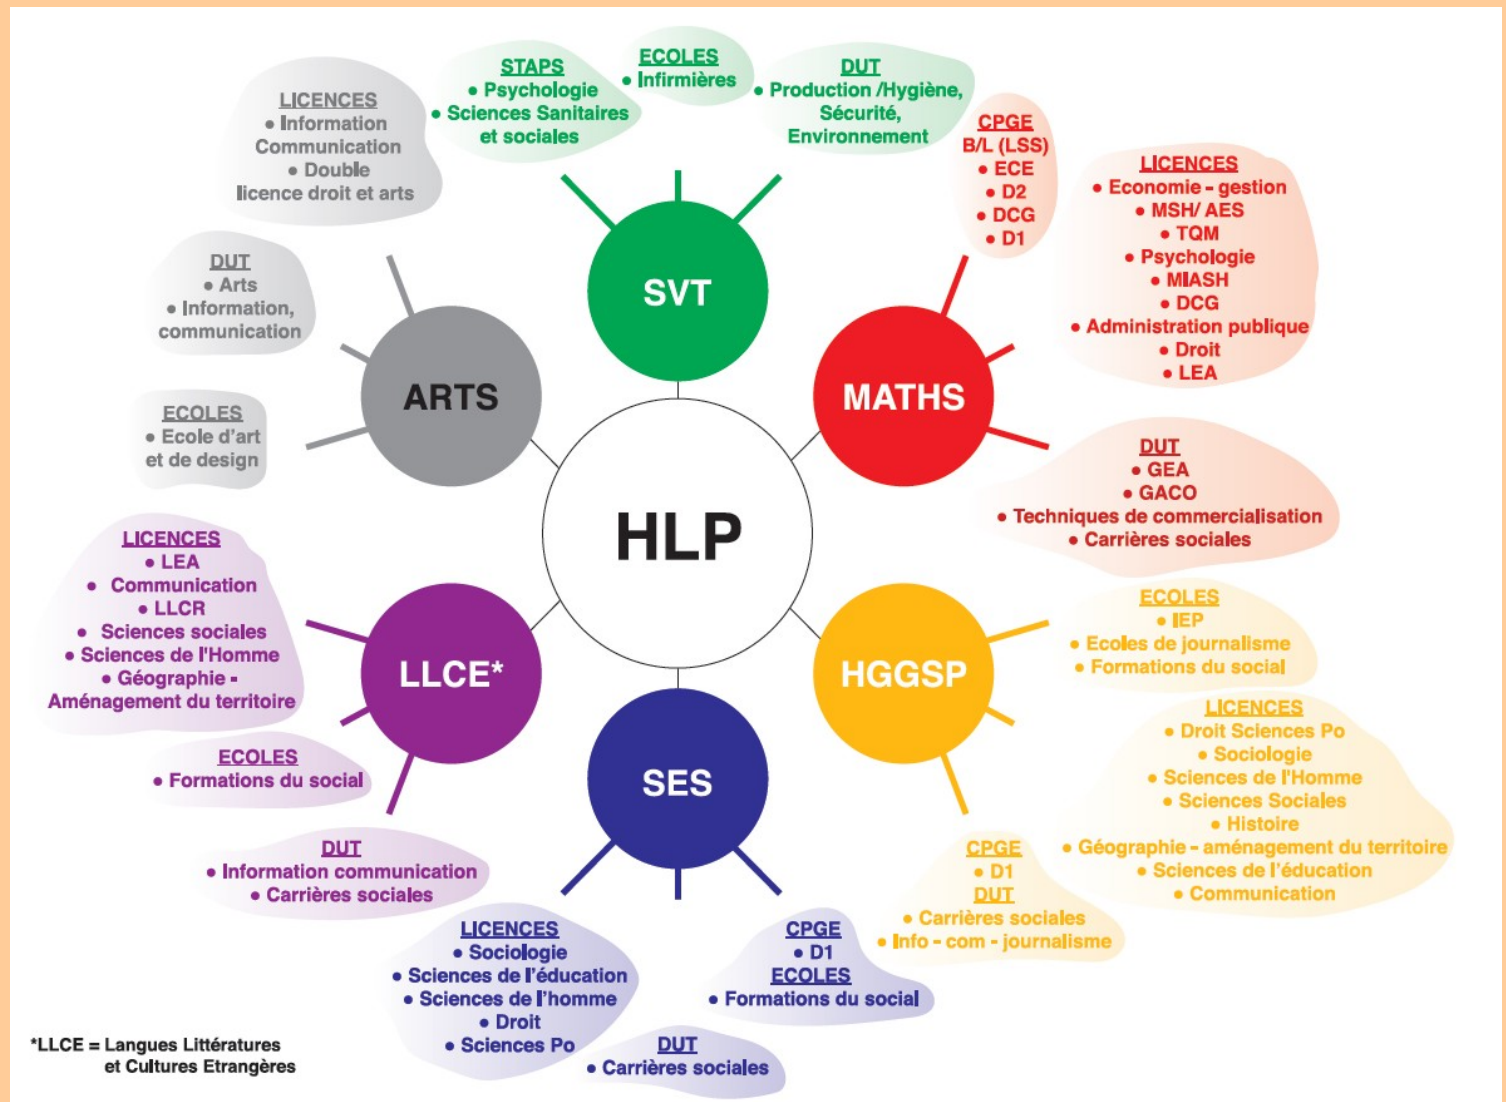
HLP

SVT

STAPS
• Psychologie
• Sciences Sanitaires et sociales

ECOLES
• Infirmières

DUT
• Production /Hygiène, Sécurité, Environnement

MATHS

CPGE
B/L (LSS)
• ECE
• D2
• DCG
• D1

LICENCES
• Economie - gestion
• MSH/ AES
• TQM
• Psychologie
• MIASH
• DCG
• Administration publique
• Droit
• LEA

DUT
• GEA
• GACO
• Techniques de commercialisation
• Carrières sociales

HGGSP

ECOLES
• IEP
• Ecoles de journalisme
• Formations du social

LICENCES
• Droit Sciences Po
• Sociologie
• Sciences de l'Homme
• Sciences Sociales
• Histoire
• Géographie - aménagement du territoire
• Sciences de l'éducation
• Communication

CPGE
• D1
DUT
• Carrières sociales
• Info - com - journalisme

SES

CPGE
• D1
ECOLES
• Formations du social

DUT
• Carrières sociales

LICENCES
• Sociologie
• Sciences de l'éducation
• Sciences de l'homme
• Droit
• Sciences Po

LLCE*

LICENCES
• LEA
• Communication
• LLCR
• Sciences sociales
• Sciences de l'Homme
• Géographie - Aménagement du territoire

ECOLES
• Formations du social

DUT
• Information communication
• Carrières sociales

ARTS

LICENCES
• Information Communication
• Double licence droit et arts

DUT
• Arts
• Information, communication

ECOLES
• Ecole d'art et de design

*LLCE = Langues Littératures et Cultures Etrangères